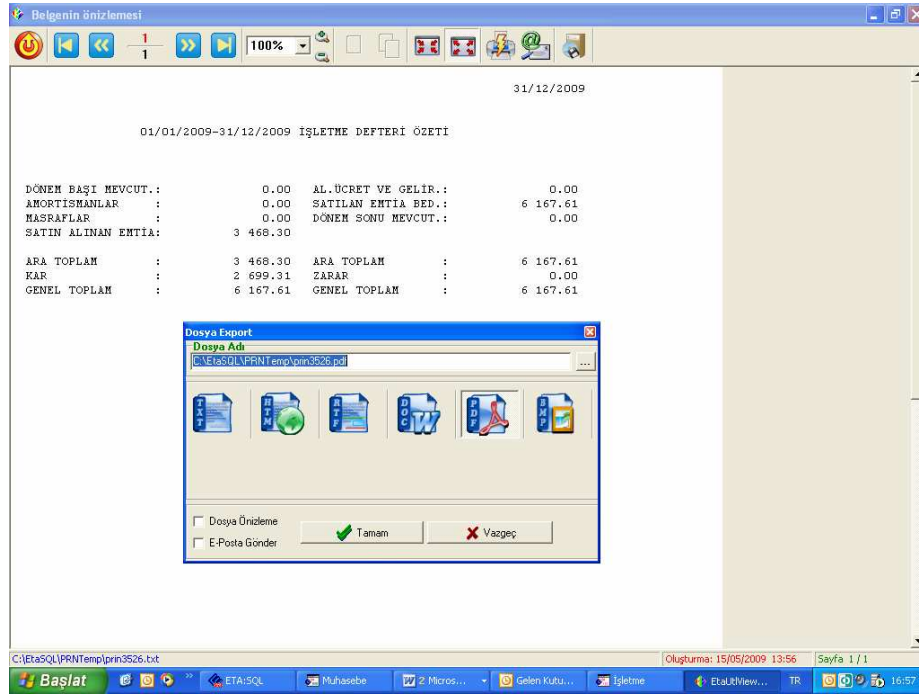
Belgenin önizlemesi

$\frac{1}{1}$ 100%

31/12/2009

01/01/2009-31/12/2009 İŞLETME DEFTERİ ÖZETİ

| | | | | |
|---|---|---|---|---|
| DÖNEM BAŞI MEVCUT.: | 0.00 | AL.ÜCRET VE GELİR.: | | 0.00 |
| AMORTİSMANLAR : | 0.00 | SATILAN EMTİA BED.: | | 6 167.61 |
| MASRAFLAR : | 0.00 | DÖNEM SONU MEVCUT.: | | 0.00 |
| SATIN ALINAN EMTİA: | 3 468.30 | | | |
| ARA TOPLAM : | 3 468.30 | ARA TOPLAM | : | 6 167.61 |
| KAR : | 2 699.31 | ZARAR | : | 0.00 |
| GENEL TOPLAM : | 6 167.61 | GENEL TOPLAM | : | 6 167.61 |

Dosya Export
Dosya Adı
C:\EtaSQL\PRNTemp\prin3526.pdf
...
TXT HTM RTF DOC PDF BMP

Dosya Önizleme
E-Posta Gönder
Tamam
Vazgeç

C:\EtaSQL\PRNTemp\prin3526.txt
Oluşturma: 15/05/2009 13:56
Sayfa 1/1

Başlat ETA:SQL Muhasebe 2 Micros... Gelen Kutu... İşletme EtaUtlView... TR 16:57